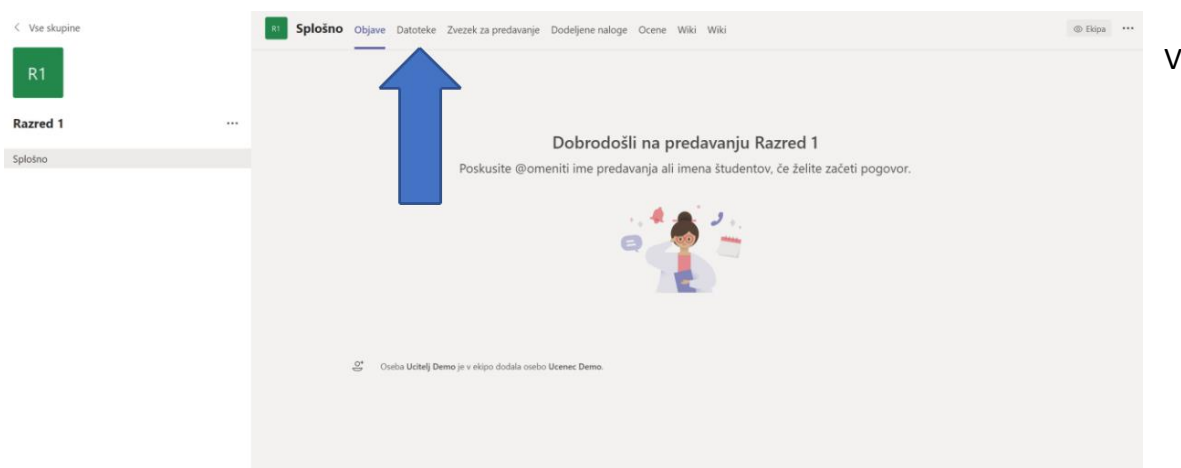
< Vse skupine

R1

Razred 1 ...

Splošno

R1 Splošno Objave Datoteke Zvezek za predavanje Dodeljene naloge Ocene Wiki Wiki

Ekipa ...

V

Dobrodošli na predavanju Razred 1

Poskusite @omeniti ime predavanja ali imena študentov, če želite začeti pogovor.

Oseba Ucitelj Demo je v ekipo dodala osebo Ucenec Demo.